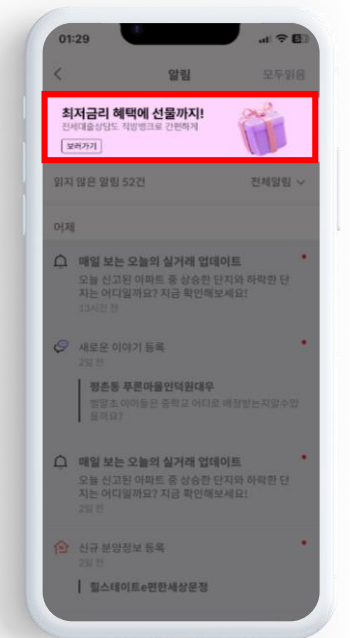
01:29

알림 모두읽음

최저금리 혜택에 선물까지!
전세대출상담도 직방뱅크로 간편하게
보러가기

읽지 않은 알림 52건 전체알림

어제

매일 보는 오늘의 실거래 업데이트
오늘 신고된 아파트 중 상승한 단지와 하락한 단지는 어디일까요? 지금 확인해보세요!
13시간 전

새로운 이야기 등록
2일 전

청춘동 푸른마을인덕원대우
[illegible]

매일 보는 오늘의 실거래 업데이트
오늘 신고된 아파트 중 상승한 단지와 하락한 단지는 어디일까요? 지금 확인해보세요!
2일 전

신규 분양정보 등록
2일 전

힐스테이트e편한세상문정